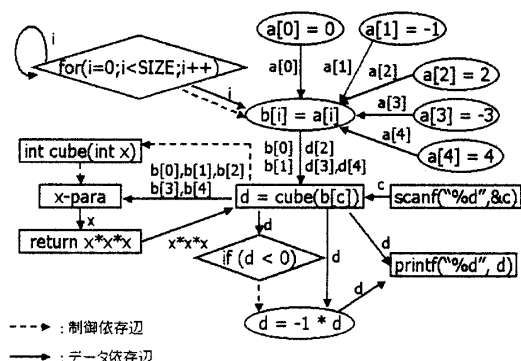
i
for(i=0;i<SIZE;i++)
a[0] = 0
a[1] = -1
a[0]
a[1]
a[2]
a[2] = 2
i
b[i] = a[i]
a[3]
a[3] = -3
a[4]
a[4] = 4
int cube(int x)
b[0],b[1],b[2]
b[3],b[4]
b[0]
b[1]
d[2]
d[3],d[4]
x-para
d = cube(b[c])
c
scanf("%d",&c)
x
return x*x*x
x*x*x
d
if (d < 0)
d
d
printf("%d", d)
d
d = -1 * d
: 制御依存辺
: データ依存辺